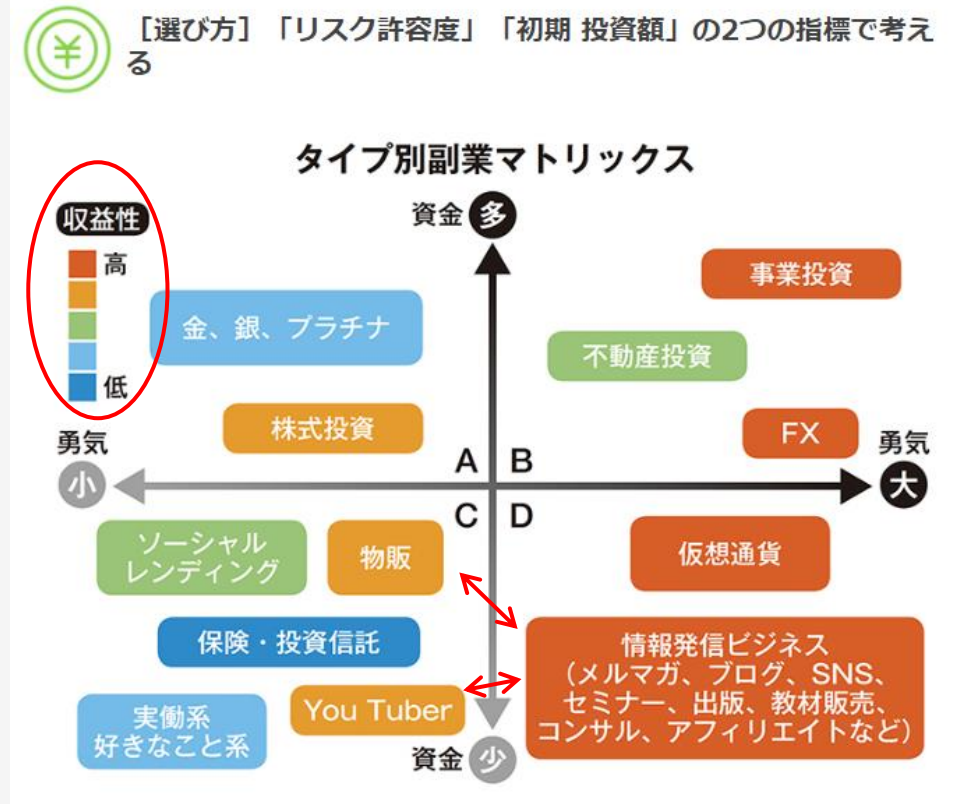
［選び方］「リスク許容度」「初期 投資額」の2つの指標で考える

タイプ別副業マトリックス

収益性
高
低

資金 多

金、銀、プラチナ

事業投資

不動産投資

株式投資

FX

勇気 小

A B
C D

勇気 大

ソーシャルレンディング

物販

仮想通貨

保険・投資信託

情報発信ビジネス（メルマガ、ブログ、SNS、セミナー、出版、教材販売、コンサル、アフィリエイトなど）

実働系 好きなこと系

You Tuber

資金 少